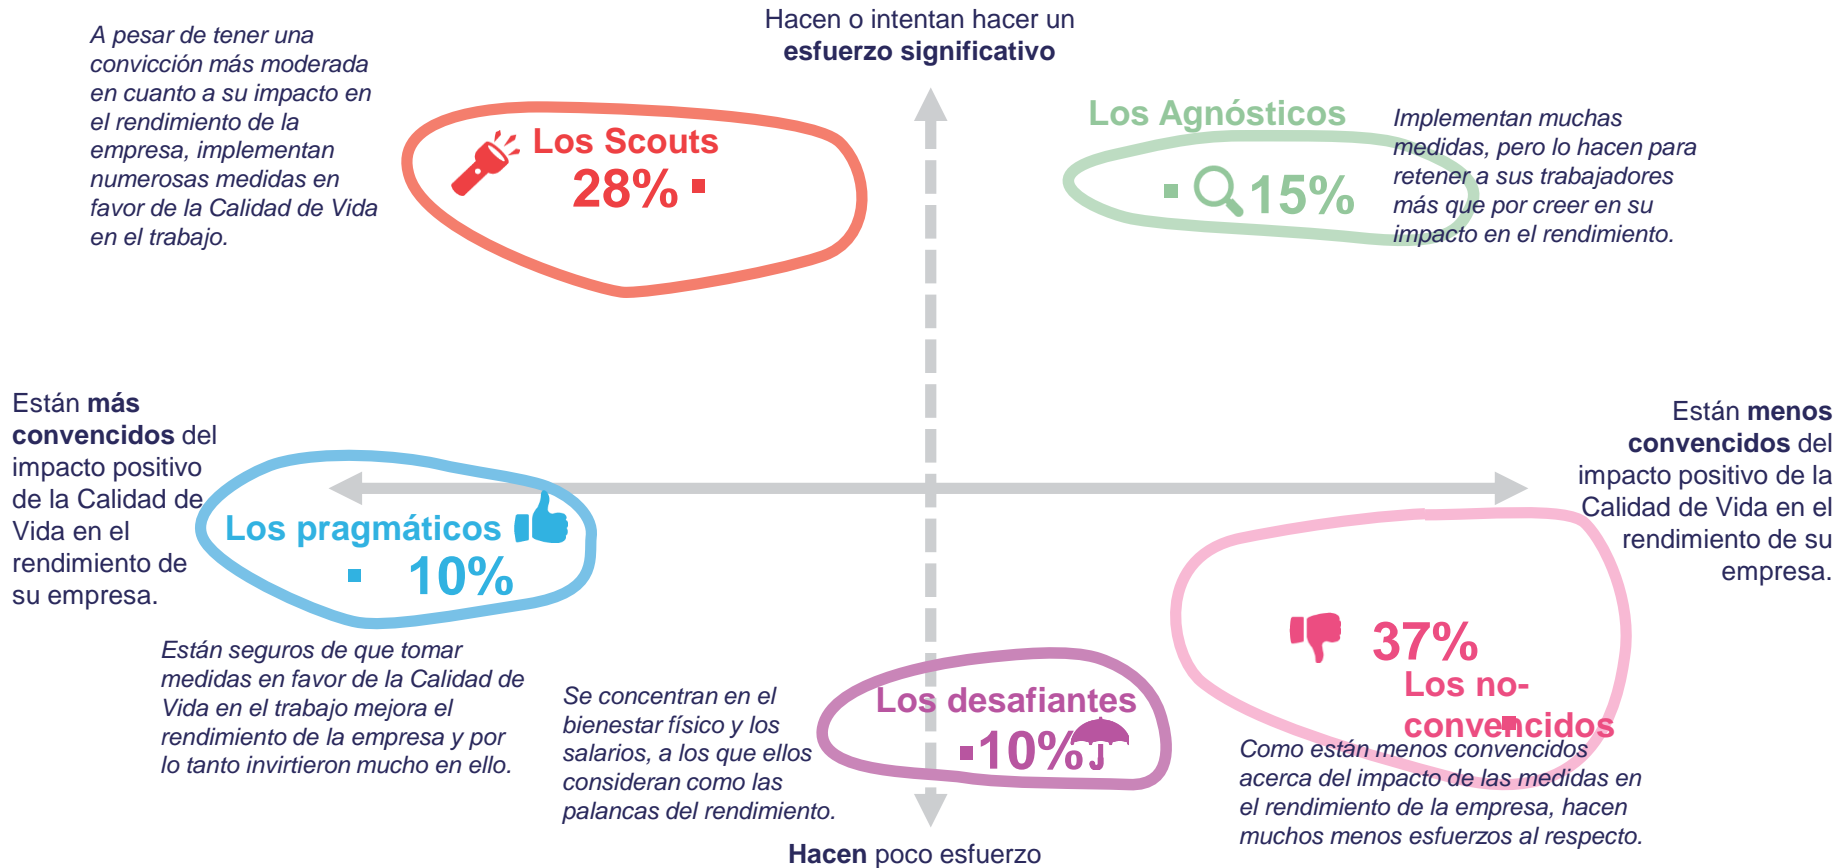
Hacen o intentan hacer un **esfuerzo significativo**

*A pesar de tener una convicción más moderada en cuanto a su impacto en el rendimiento de la empresa, implementan numerosas medidas en favor de la Calidad de Vida en el trabajo.*

Los Scouts
28%

Los Agnósticos
15%

*Implementan muchas medidas, pero lo hacen para retener a sus trabajadores más que por creer en su impacto en el rendimiento.*

Están **más convencidos** del impacto positivo de la Calidad de Vida en el rendimiento de su empresa.

Los pragmáticos
10%

Están **menos convencidos** del impacto positivo de la Calidad de Vida en el rendimiento de su empresa.

37%
Los no-convencidos

*Están seguros de que tomar medidas en favor de la Calidad de Vida en el trabajo mejora el rendimiento de la empresa y por lo tanto invirtieron mucho en ello.*

*Se concentran en el bienestar físico y los salarios, a los que ellos consideran como las palancas del rendimiento.*

Los desafiantes
10%

*Como están menos convencidos acerca del impacto de las medidas en el rendimiento de la empresa, hacen muchos menos esfuerzos al respecto.*

**Hacen** poco esfuerzo